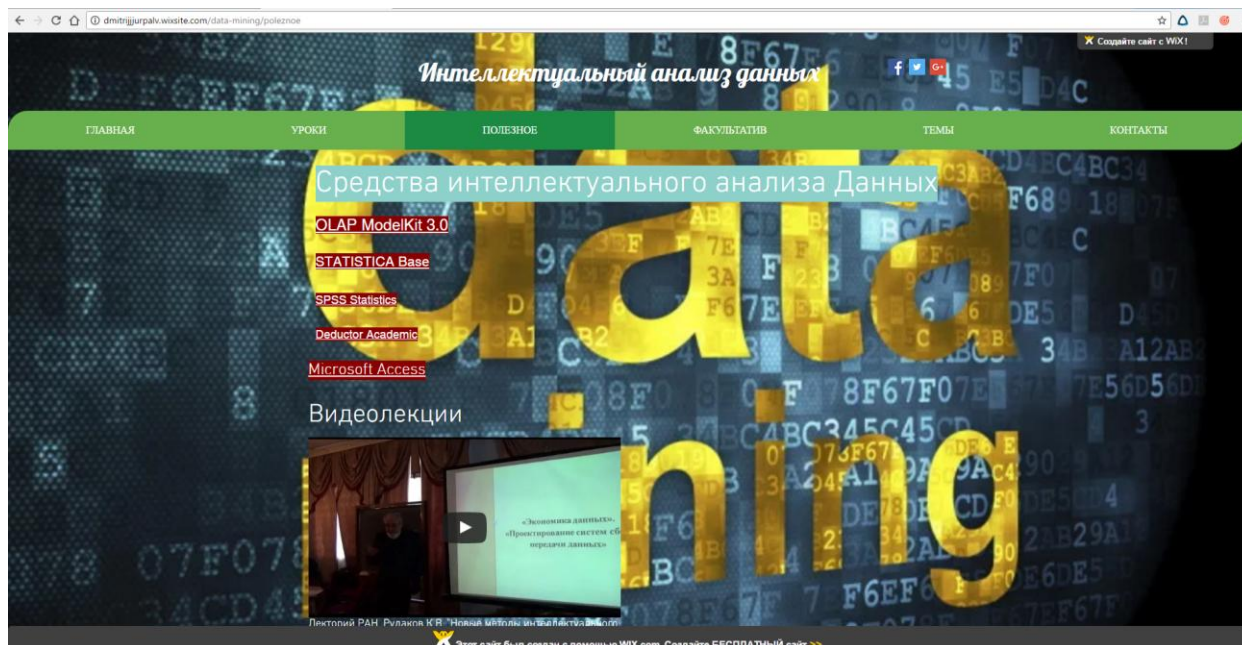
dmitrijjurpalv.wixsite.com/data-mining/poleznoe

Создайте сайт с WIX!

Интеллектуальный анализ данных

ГЛАВНАЯ УРОКИ ПОЛЕЗНОЕ ФАКУЛЬТАТИВ ТЕМЫ КОНТАКТЫ

Средства интеллектуального анализа Данных

OLAP ModelKit 3.0

STATISTICA Base

SPSS Statistics

Deductor Academic

Microsoft Access

Видеолекции

«Экономика данных». «Проектирование систем сб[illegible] передачи данных»

Лекторий РАН. Рудаков К.В. "Новые методы интеллектуального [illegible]

Этот сайт был создан с помощью WIX.com. Создайте БЕСПЛАТНЫЙ сайт >>